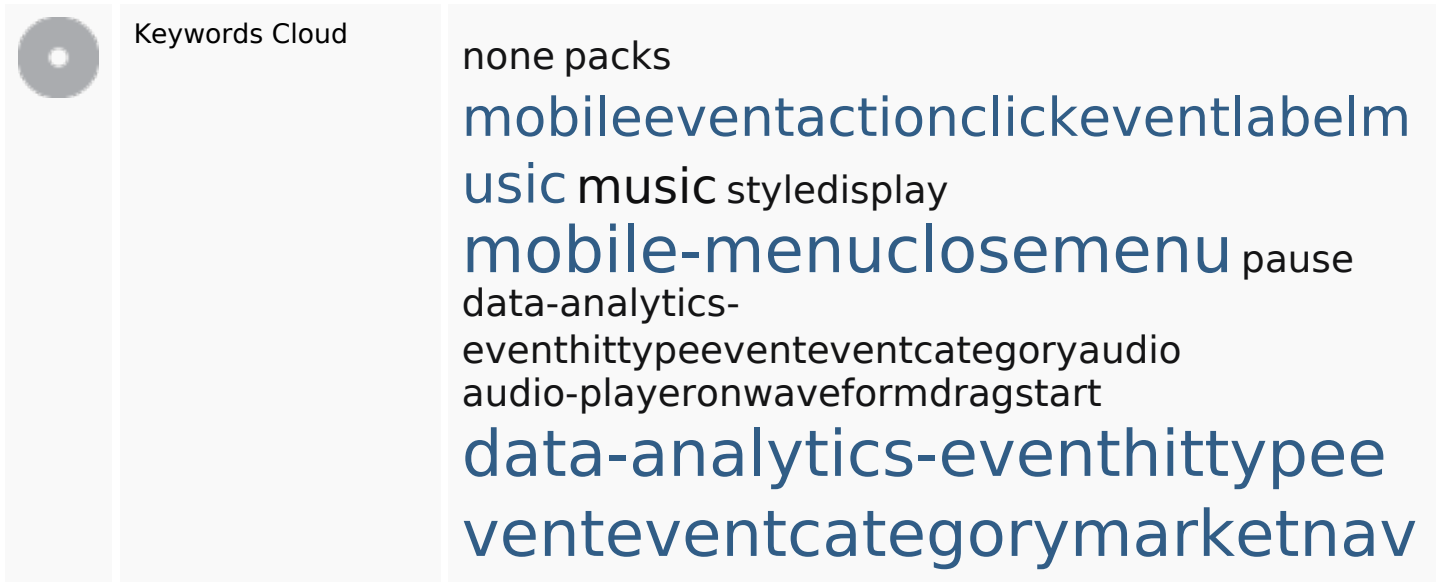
Keywords Cloud

none packs mobileeventactionclickeventlabelmusic music styledisplay mobile-menuclosemenu pause data-analytics-eventhittypeeventeventcategoryaudio audio-playeronwaveformdragstart data-analytics-eventhittypeeventeventcategorymarketnav